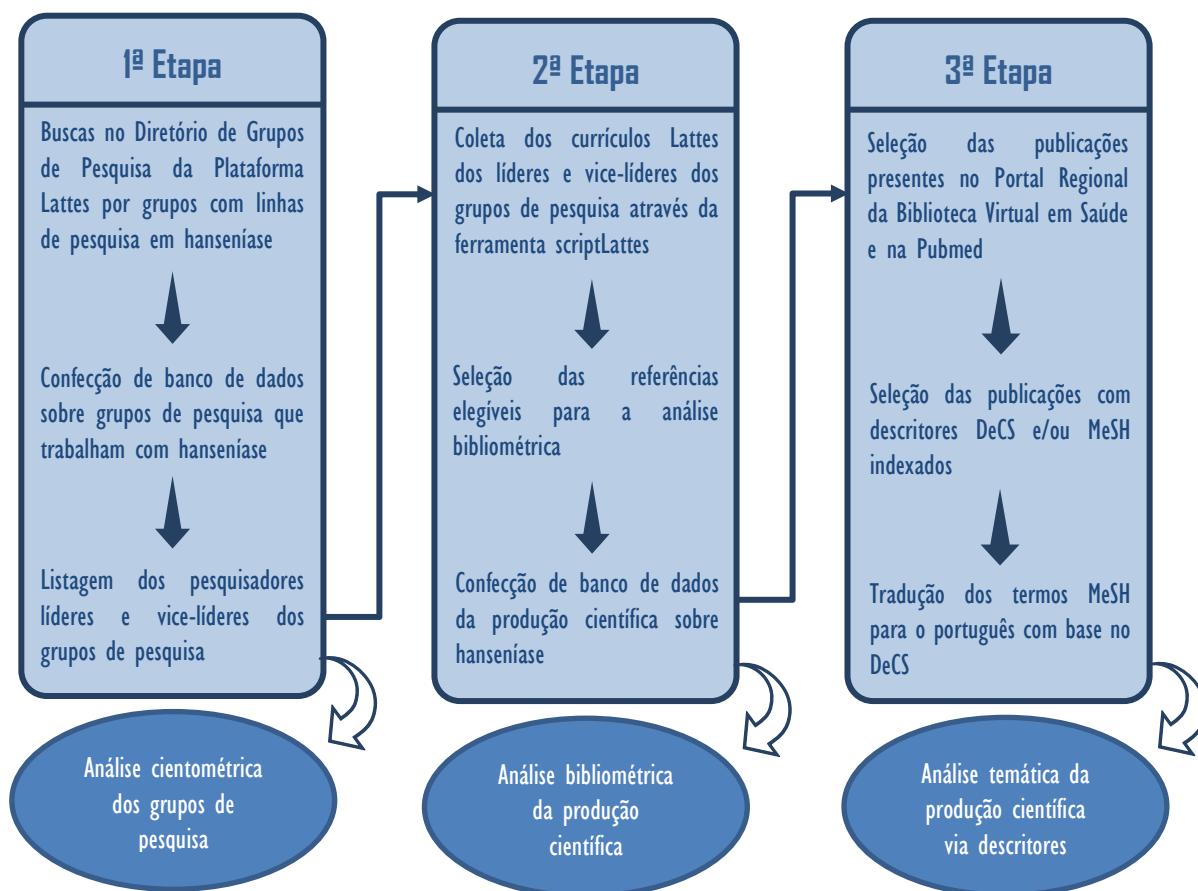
1ª Etapa

Buscas no Diretório de Grupos de Pesquisa da Plataforma Lattes por grupos com linhas de pesquisa em hanseníase

Confecção de banco de dados sobre grupos de pesquisa que trabalham com hanseníase

Listagem dos pesquisadores líderes e vice-líderes dos grupos de pesquisa

Análise cientométrica dos grupos de pesquisa

2ª Etapa

Coleta dos currículos Lattes dos líderes e vice-líderes dos grupos de pesquisa através da ferramenta scriptLattes

Seleção das referências elegíveis para a análise bibliométrica

Confecção de banco de dados da produção científica sobre hanseníase

Análise bibliométrica da produção científica

3ª Etapa

Seleção das publicações presentes no Portal Regional da Biblioteca Virtual em Saúde e na Pubmed

Seleção das publicações com descritores DeCS e/ou MeSH indexados

Tradução dos termos MeSH para o português com base no DeCS

Análise temática da produção científica via descritores